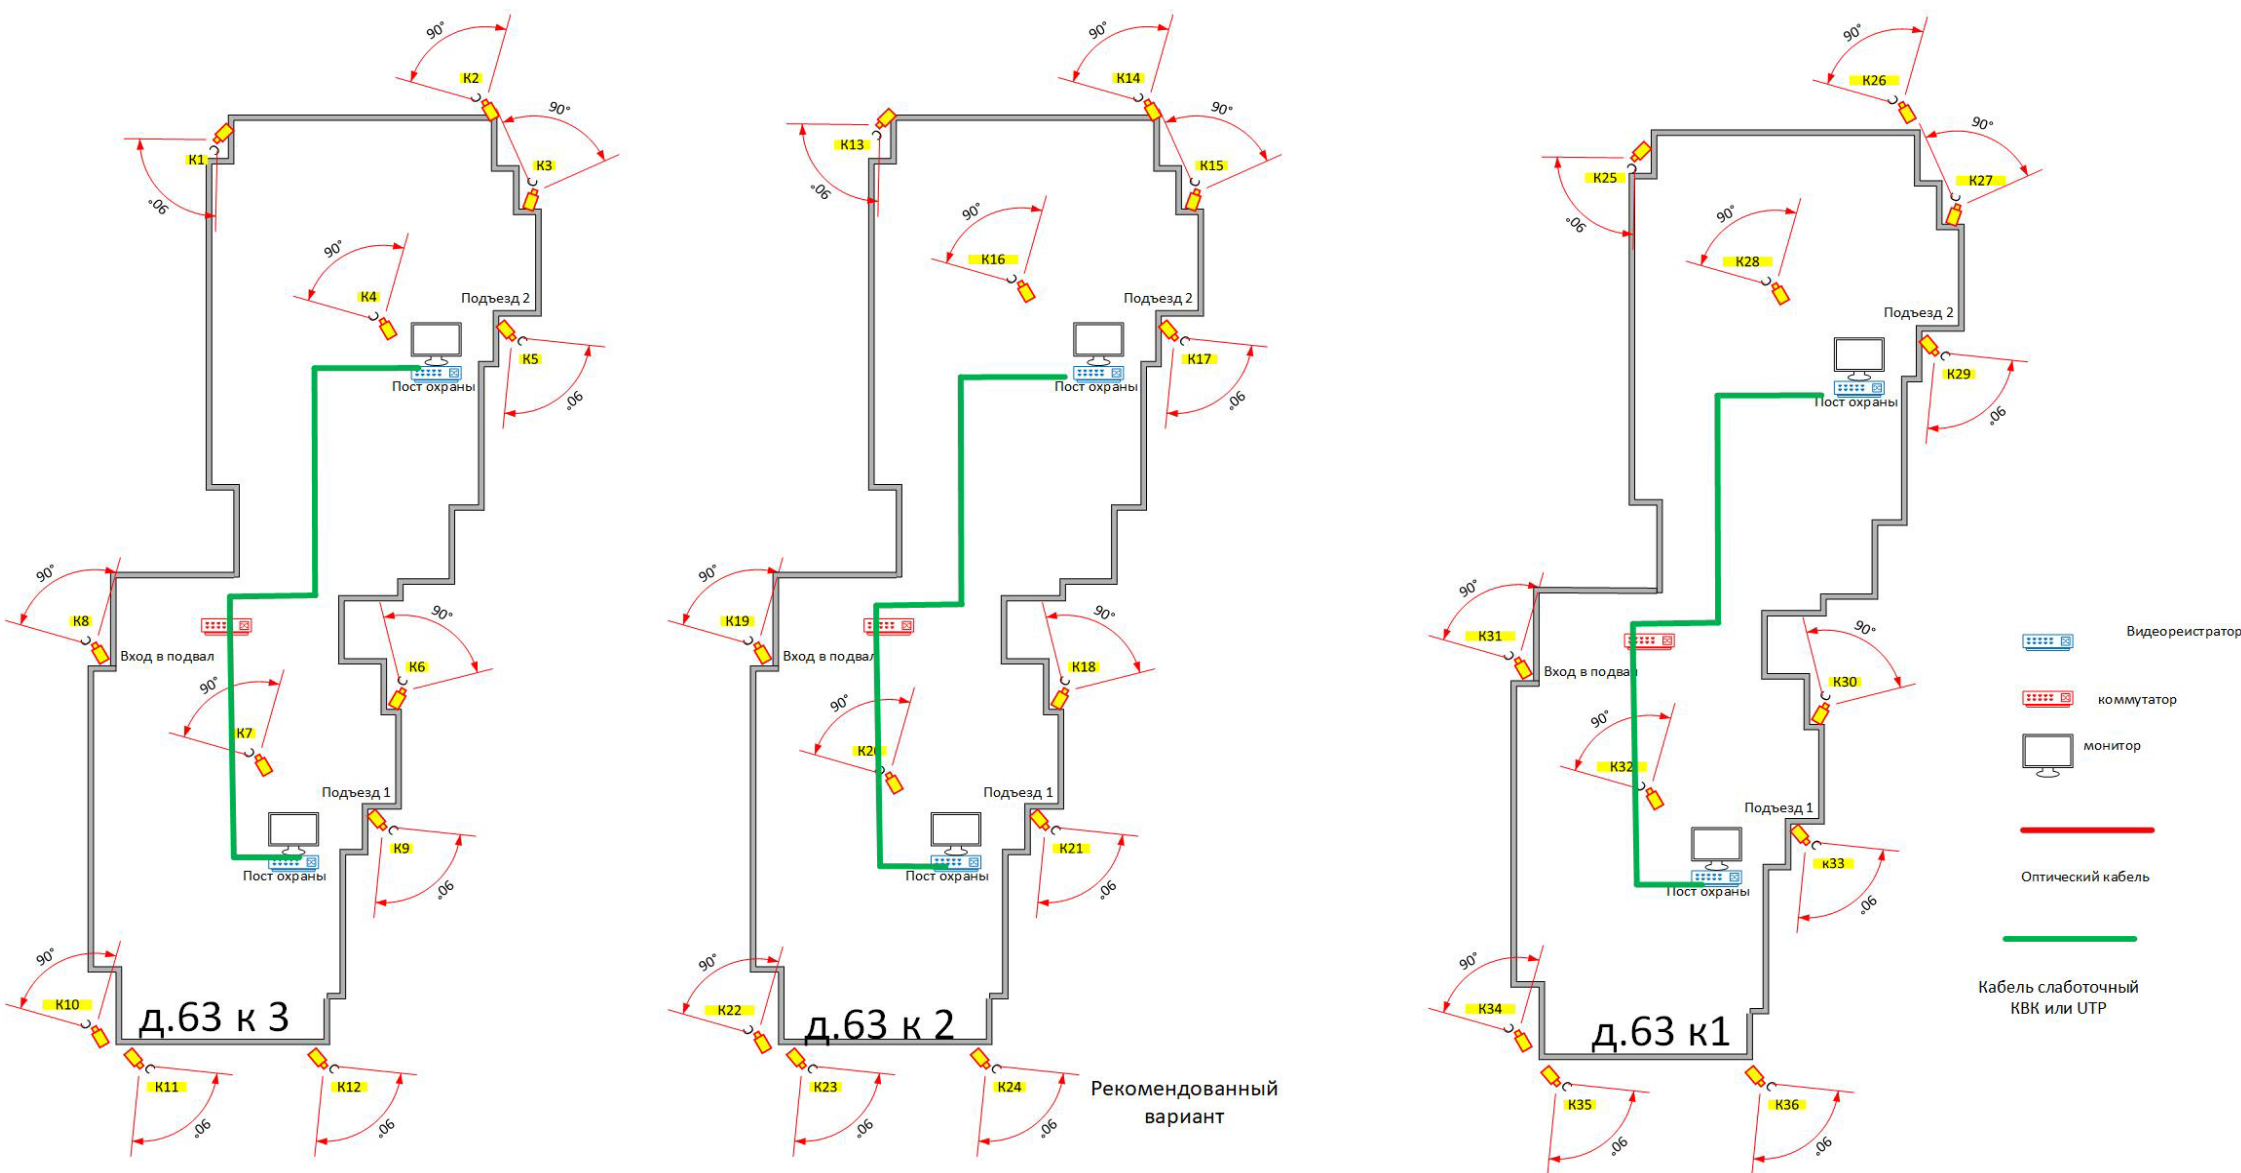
90°
К2
90°
К1
К3
90°
90°
К4
Подъезд 2
К5
Пост охраны
90°
90°
К8
90°
Вход в подвал
К6
90°
К7
Подъезд 1
К9
Пост охраны
90°
90°
К10
д.63 к 3
К11
К12
90°
90°

90°
К14
90°
К13
К15
90°
90°
К16
Подъезд 2
К17
Пост охраны
90°
90°
К19
90°
Вход в подвал
К18
90°
К20
Подъезд 1
К21
Пост охраны
90°
90°
К22
д.63 к 2
К23
К24
90°
90°
Рекомендованный вариант

90°
К26
90°
К25
К27
90°
90°
К28
Подъезд 2
К29
Пост охраны
90°
90°
К31
90°
Вход в подвал
К30
90°
К32
Подъезд 1
к33
Пост охраны
90°
90°
К34
д.63 к1
К35
К36
90°
90°

Видеореистратор
коммутатор
монитор
Оптический кабель
Кабель слаботочный КВК или UTP